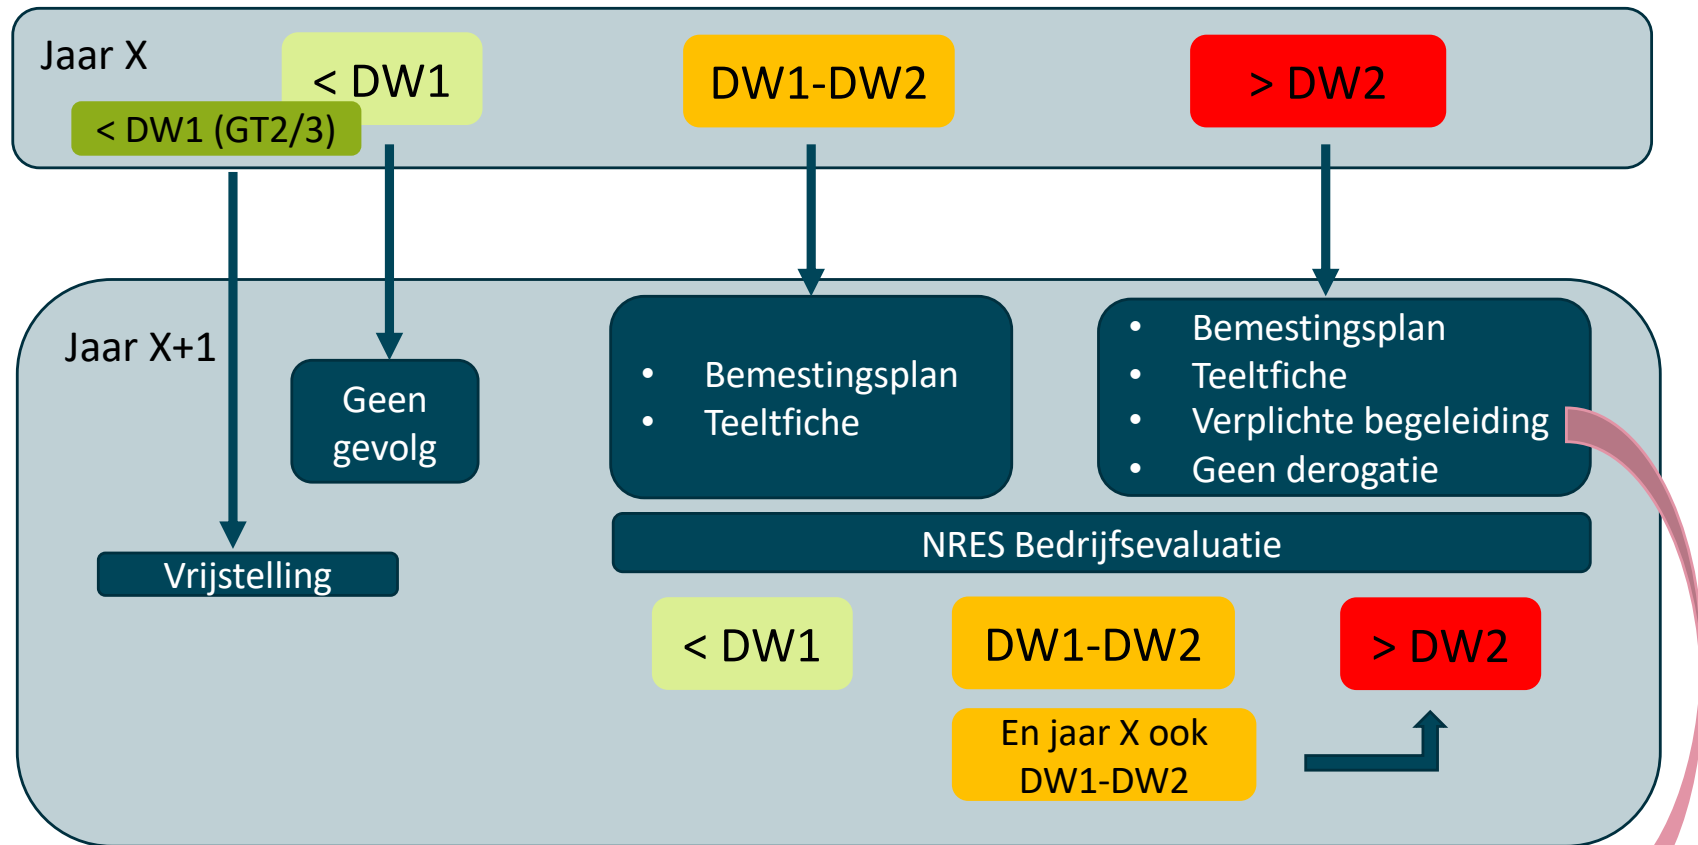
Jaar X

< DW1

< DW1 (GT2/3)

DW1-DW2

> DW2

Jaar X+1

Geen gevolg

Vrijstelling

- Bemestingsplan
- Teeltfiche

- Bemestingsplan
- Teeltfiche
- Verplichte begeleiding
- Geen derogatie

NRES Bedrijfsevaluatie

< DW1

DW1-DW2

> DW2

En jaar X ook DW1-DW2